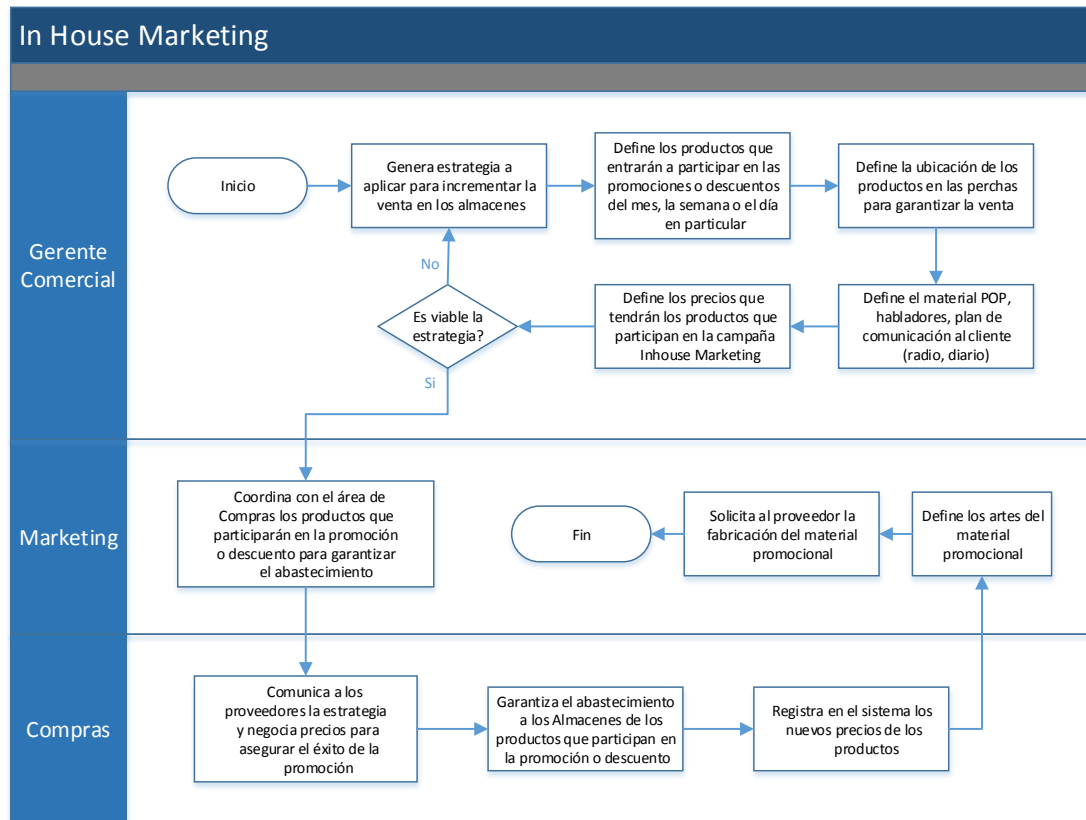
In House Marketing

Gerente Comercial

Inicio

Genera estrategia a aplicar para incrementar la venta en los almacenes

Define los productos que entrarán a participar en las promociones o descuentos del mes, la semana o el día en particular

Define la ubicación de los productos en las perchas para garantizar la venta

Define el material POP, habladores, plan de comunicación al cliente (radio, diario)

Define los precios que tendrán los productos que participan en la campaña Inhouse Marketing

Es viable la estrategia?

No

Si

Marketing

Coordina con el área de Compras los productos que participarán en la promoción o descuento para garantizar el abastecimiento

Fin

Solicita al proveedor la fabricación del material promocional

Define los artes del material promocional

Compras

Comunica a los proveedores la estrategia y negocia precios para asegurar el éxito de la promoción

Garantiza el abastecimiento a los Almacenes de los productos que participan en la promoción o descuento

Registra en el sistema los nuevos precios de los productos